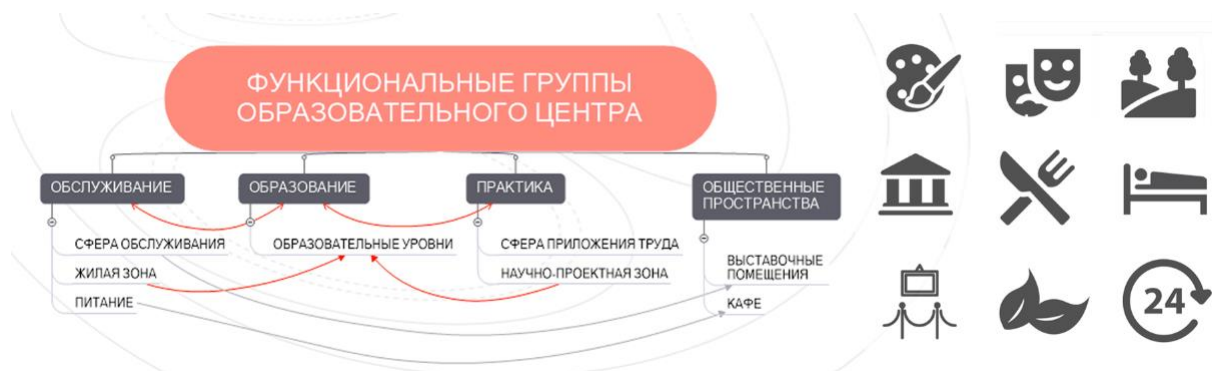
ФУНКЦИОНАЛЬНЫЕ ГРУППЫ ОБРАЗОВАТЕЛЬНОГО ЦЕНТРА

ОБСЛУЖИВАНИЕ
СФЕРА ОБСЛУЖИВАНИЯ
ЖИЛАЯ ЗОНА
ПИТАНИЕ

ОБРАЗОВАНИЕ
ОБРАЗОВАТЕЛЬНЫЕ УРОВНИ

ПРАКТИКА
СФЕРА ПРИЛОЖЕНИЯ ТРУДА
НАУЧНО-ПРОЕКТНАЯ ЗОНА

ОБЩЕСТВЕННЫЕ ПРОСТРАНСТВА
ВЫСТАВОЧНЫЕ ПОМЕЩЕНИЯ
КАФЕ

24